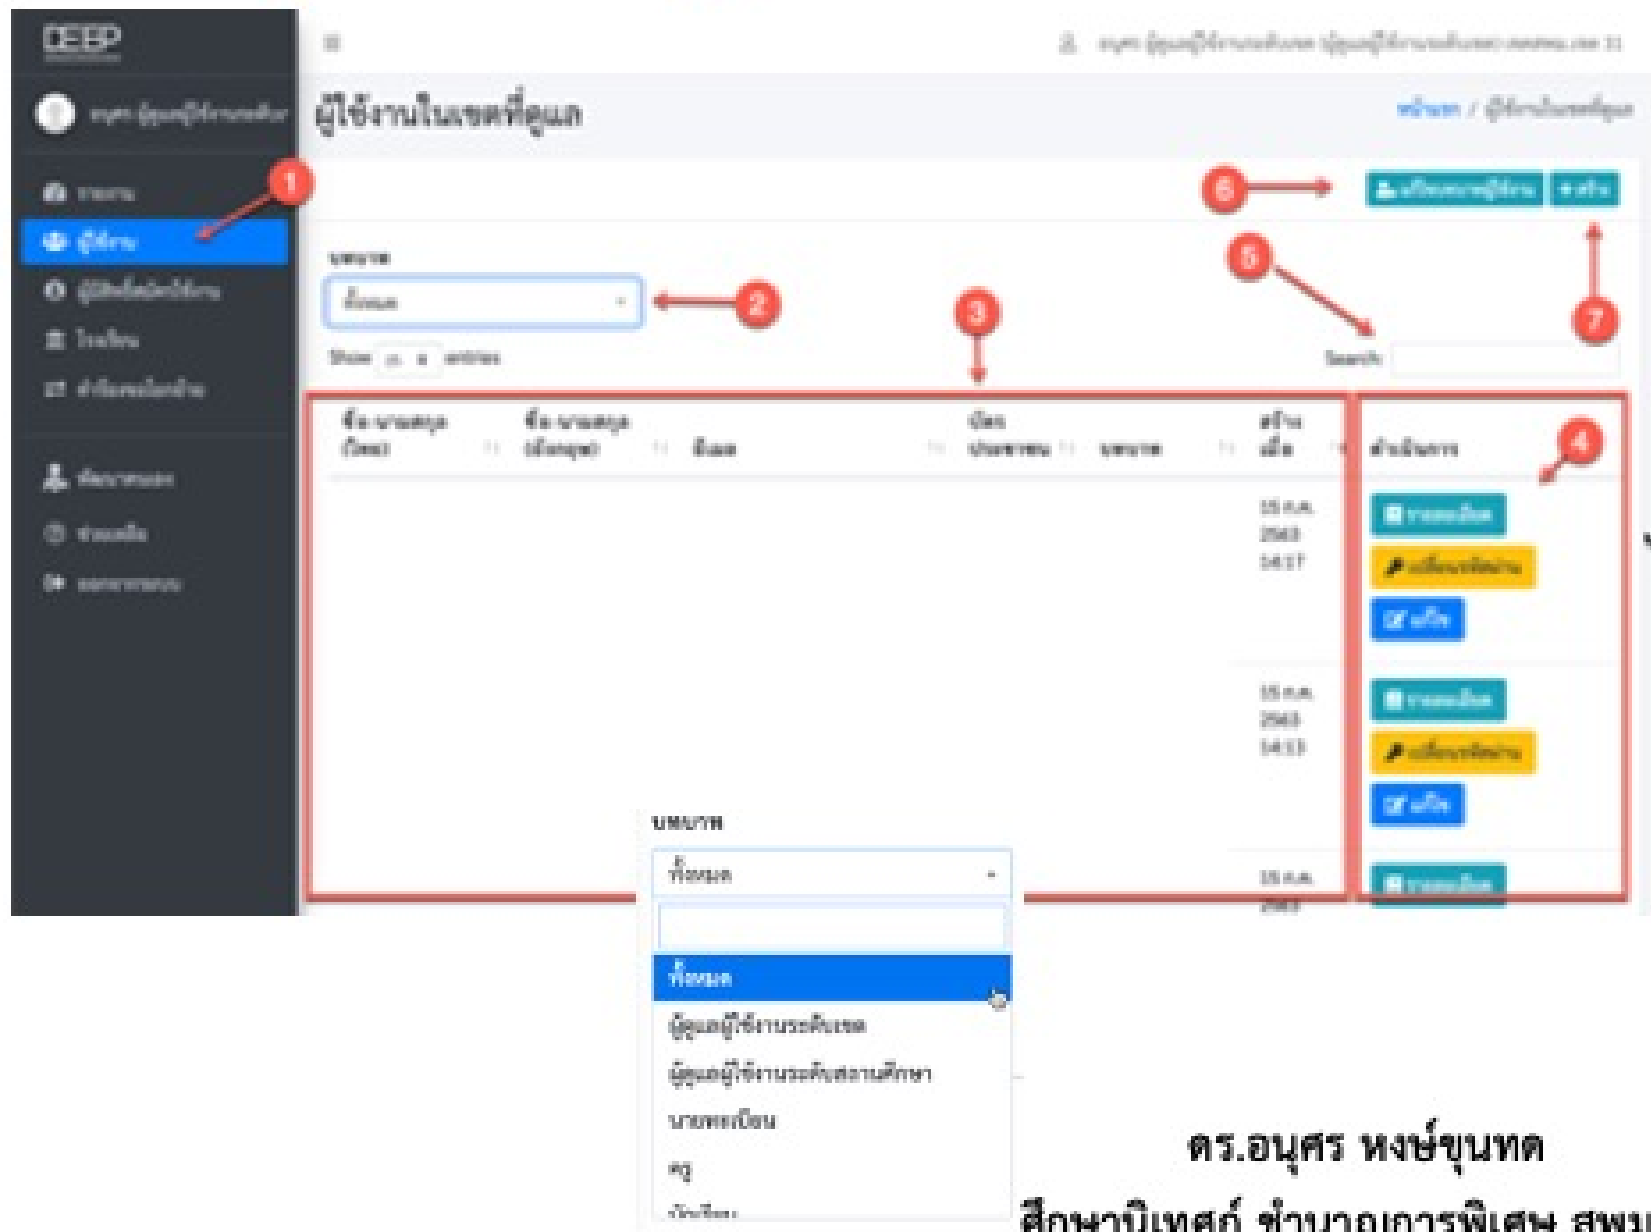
DEEP

ผู้ใช้งานในเขตที่ดูแล

หน้าแรก / ผู้ใช้งานในเขตที่ดูแล

1

ผู้ใช้งาน

6

+ สร้าง

บทบาท

ทั้งหมด

2

3

5

7

Show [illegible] entries

Search:

4

ดำเนินการ

15 ก.ค. 2563 14:17

15 ก.ค. 2563 14:13

15 ก.ค. 2563

บทบาท

ทั้งหมด

ทั้งหมด

ผู้ดูแลผู้ใช้งานระดับเขต

ผู้ดูแลผู้ใช้งานระดับสถานศึกษา

นายทะเบียน

ครู

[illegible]

ดร.อนุศร หงษ์ขุนทด

ศึกษานิเทศก์ ชำนาญการพิเศษ สพม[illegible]